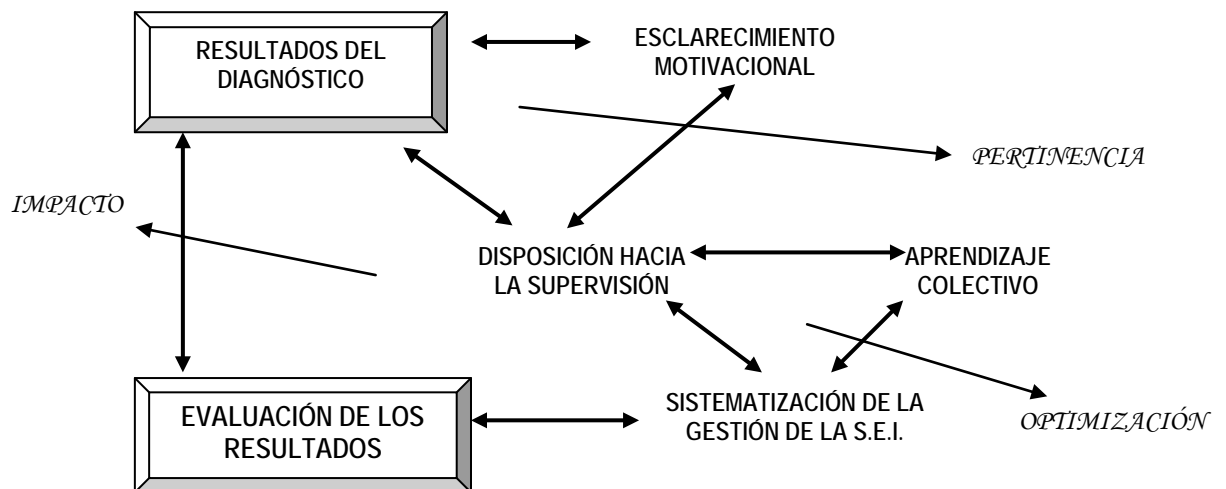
RESULTADOS DEL DIAGNÓSTICO

ESCLARECIMIENTO MOTIVACIONAL

PERTINENCIA

IMPACTO

DISPOSICIÓN HACIA LA SUPERVISIÓN

APRENDIZAJE COLECTIVO

EVALUACIÓN DE LOS RESULTADOS

SISTEMATIZACIÓN DE LA GESTIÓN DE LA S.E.I.

OPTIMIZACIÓN